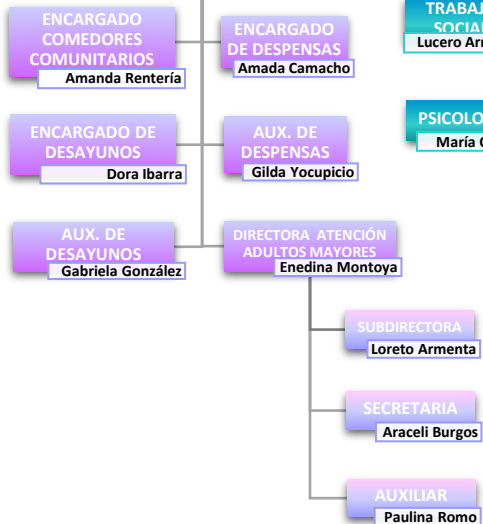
ENCARGADO COMEDORES COMUNITARIOS
Amanda Rentería

ENCARGADO DE DESPENSAS
Amada Camacho

TRABAJ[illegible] SOCIAL
Lucero Ar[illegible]

ENCARGADO DE DESAYUNOS
Dora Ibarra

AUX. DE DESPENSAS
Gilda Yocupicio

PSICOLO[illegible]
María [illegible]

AUX. DE DESAYUNOS
Gabriela González

DIRECTORA ATENCIÓN ADULTOS MAYORES
Enedina Montoya

SUBDIRECTORA
Loreto Armenta

SECRETARIA
Araceli Burgos

AUXILIAR
Paulina Romo